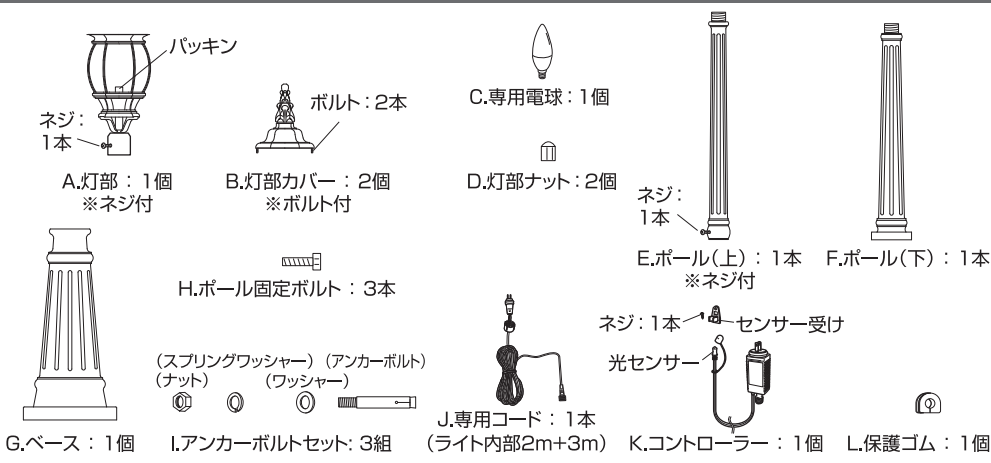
パッキン
ネジ：1本
A.灯部：1個
※ネジ付

ボルト：2本
B.灯部カバー：2個
※ボルト付

C.専用電球：1個

D.灯部ナット：2個

ネジ：1本
E.ポール(上)：1本
※ネジ付

F.ポール(下)：1本

G.ベース：1個

H.ポール固定ボルト：3本

(スプリングワッシャー)(アンカーボルト)
(ナット)
(ワッシャー)
I.アンカーボルトセット：3組

J.専用コード：1本
(ライト内部2m+3m)

ネジ：1本
センサー受け
光センサー
K.コントローラー：1個

L.保護ゴム：1個